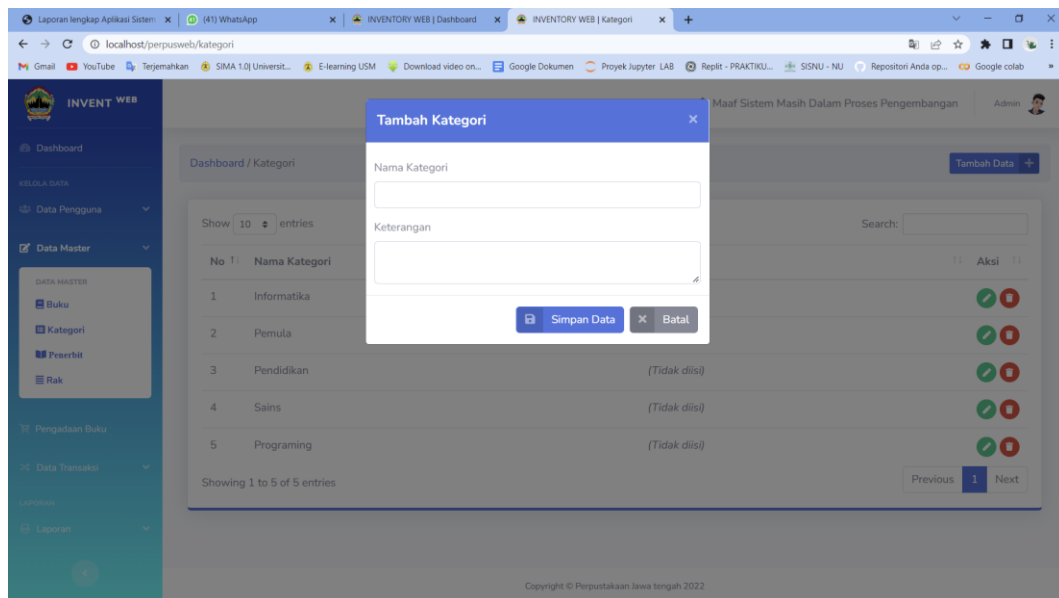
Laporan lengkap Aplikasi Sistem × (41) WhatsApp × INVENTORY WEB | Dashboard × INVENTORY WEB | Kategori × +

localhost/perpusweb/kategori

Gmail YouTube Terjemahkan SIMA 1.0| Universit... E-learning USM Download video on... Google Dokumen Proyek Jupyter LAB Replit - PRAKTIKU... SISNU - NU Repositori Anda op... Google colab

INVENT WEB

Maaf Sistem Masih Dalam Proses Pengembangan Admin

Dashboard

KELOLA DATA

Data Pengguna

Data Master

DATA MASTER

Buku

Kategori

Penerbit

Rak

Pengadaan Buku

Data Transaksi

LAPORAN

Laporan

Dashboard / Kategori

Tambah Data +

Show 10 entries

Search:

| No | Nama Kategori | | Aksi |
|---|---|---|---|
| 1 | Informatika | | |
| 2 | Pemula | | |
| 3 | Pendidikan | (Tidak diisi) | |
| 4 | Sains | (Tidak diisi) | |
| 5 | Programing | (Tidak diisi) | |

Showing 1 to 5 of 5 entries

Previous 1 Next

Tambah Kategori ×

Nama Kategori

Keterangan

Simpan Data × Batal

Copyright © Perpustakaan Jawa tengah 2022